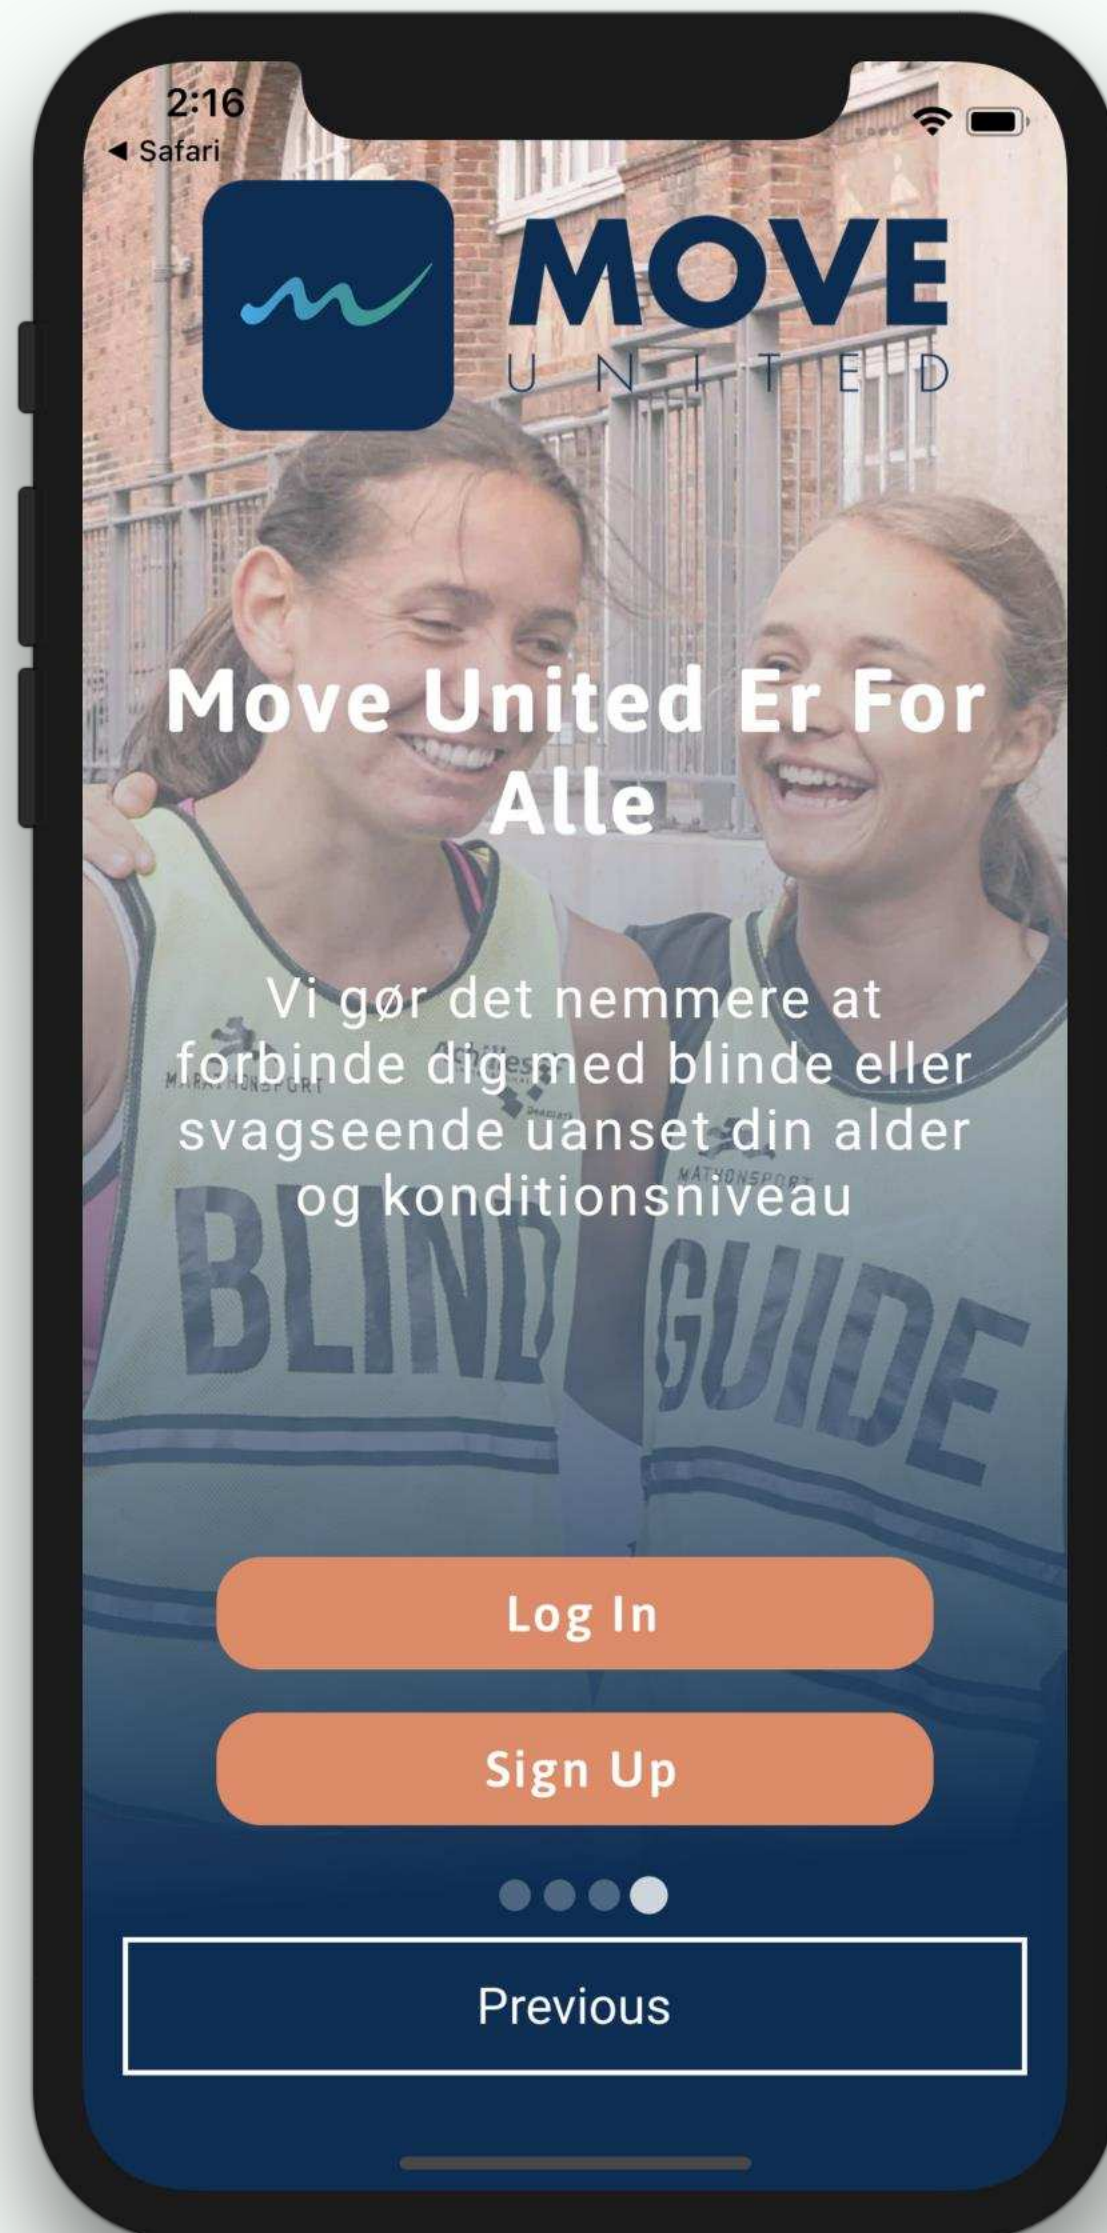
2:16
◀ Safari

MOVE
UNITED

Move United Er For Alle

Vi gør det nemmere at forbinde dig med blinde eller svagseende uanset din alder og konditionsniveau

MARATHONSPORT
BLIND
MARATHONSPORT
GUIDE

Log In

Sign Up

Previous